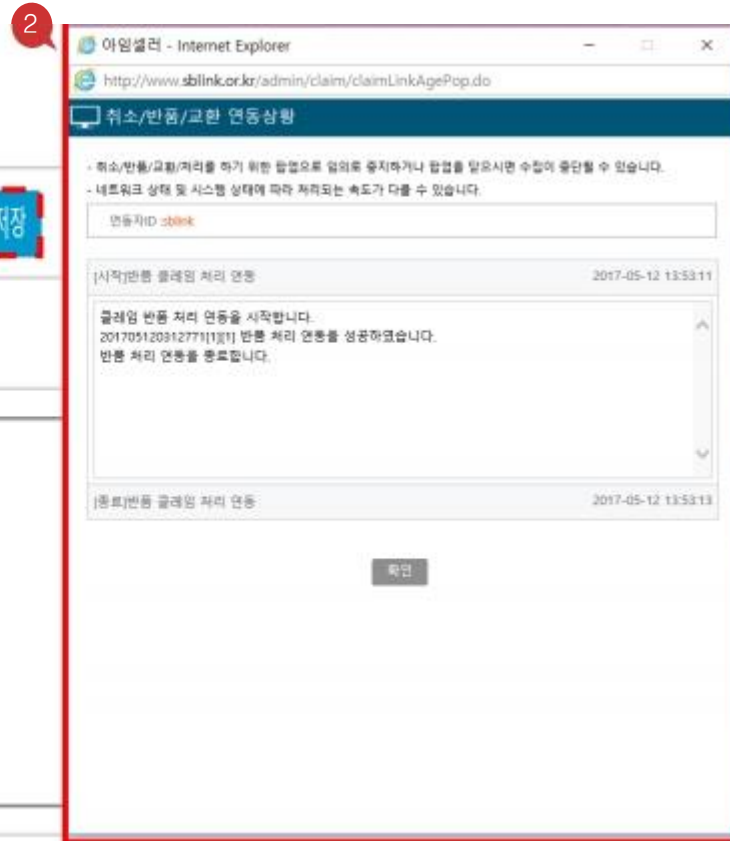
2

저장

아임셀러 - Internet Explorer

http://www.sblink.or.kr/admin/claim/claimLinkAgePop.do

취소/반품/교환 연동상황

- 취소/반품/교환/처리를 하기 위한 팝업으로 임의로 중지하거나 팝업을 닫으시면 수집이 중단될 수 있습니다.
- 네트워크 상태 및 시스템 상태에 따라 처리되는 속도가 다를 수 있습니다.

연동자ID sblink

[시작]반품 클레임 처리 연동 2017-05-12 13:53:11

클레임 반품 처리 연동을 시작합니다.
20170512031277[1][1] 반품 처리 연동을 성공하였습니다.
반품 처리 연동을 종료합니다.

[종료]반품 클레임 처리 연동 2017-05-12 13:53:13

확인